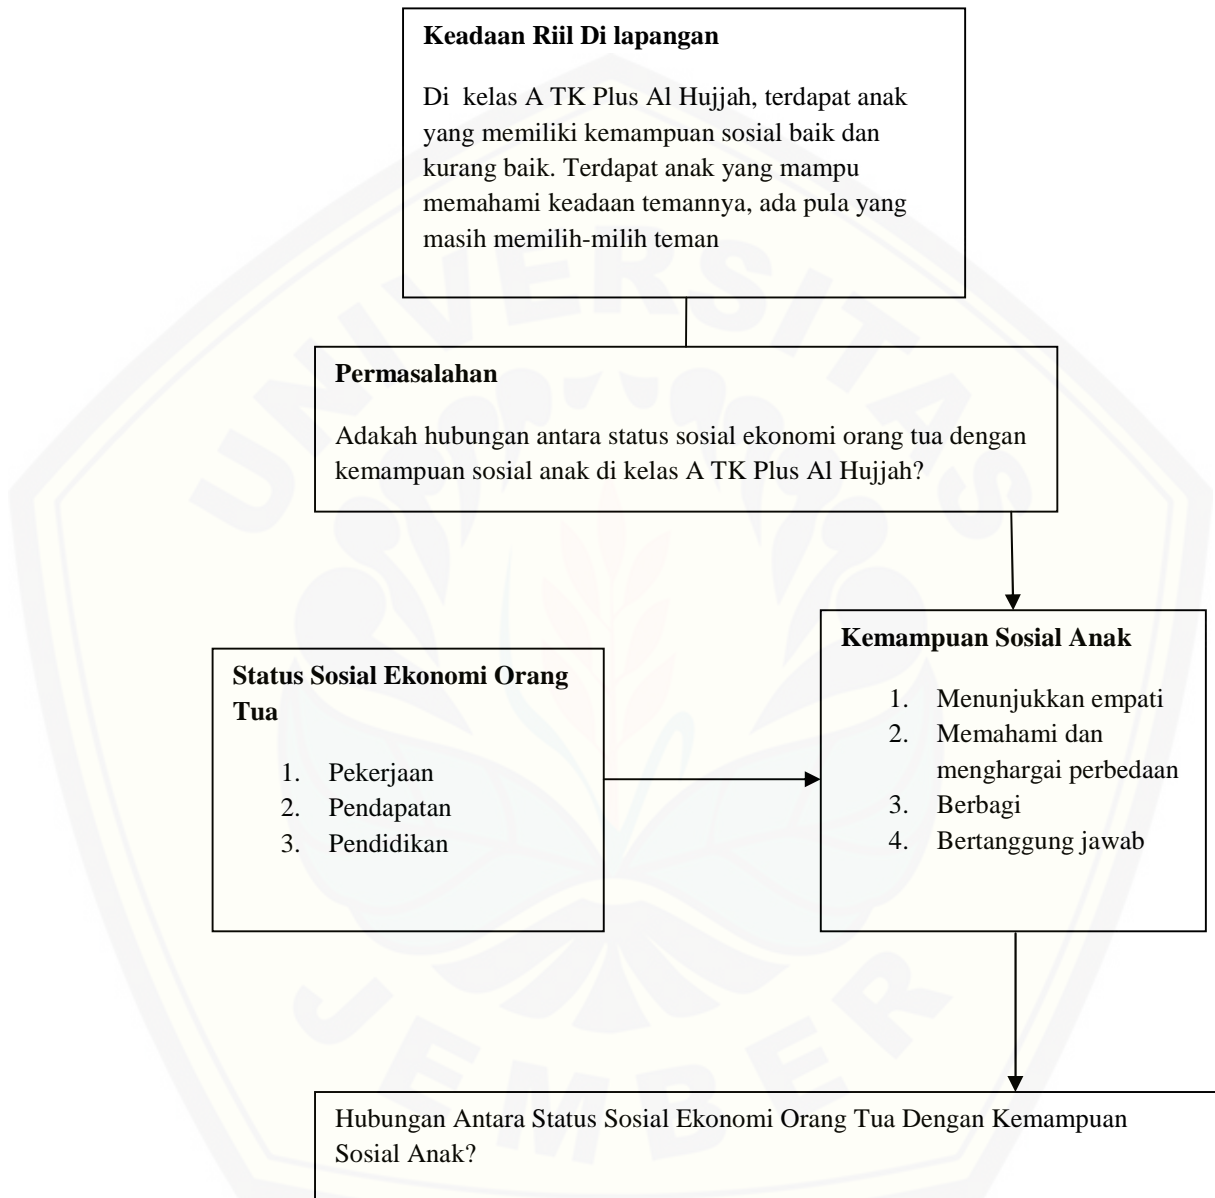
**Keadaan Riil Di lapangan**

Di kelas A TK Plus Al Hujjah, terdapat anak yang memiliki kemampuan sosial baik dan kurang baik. Terdapat anak yang mampu memahami keadaan temannya, ada pula yang masih memilih-milih teman

**Permasalahan**

Adakah hubungan antara status sosial ekonomi orang tua dengan kemampuan sosial anak di kelas A TK Plus Al Hujjah?

**Status Sosial Ekonomi Orang Tua**

1. Pekerjaan
2. Pendapatan
3. Pendidikan

**Kemampuan Sosial Anak**

1. Menunjukkan empati
2. Memahami dan menghargai perbedaan
3. Berbagi
4. Bertanggung jawab

Hubungan Antara Status Sosial Ekonomi Orang Tua Dengan Kemampuan Sosial Anak?